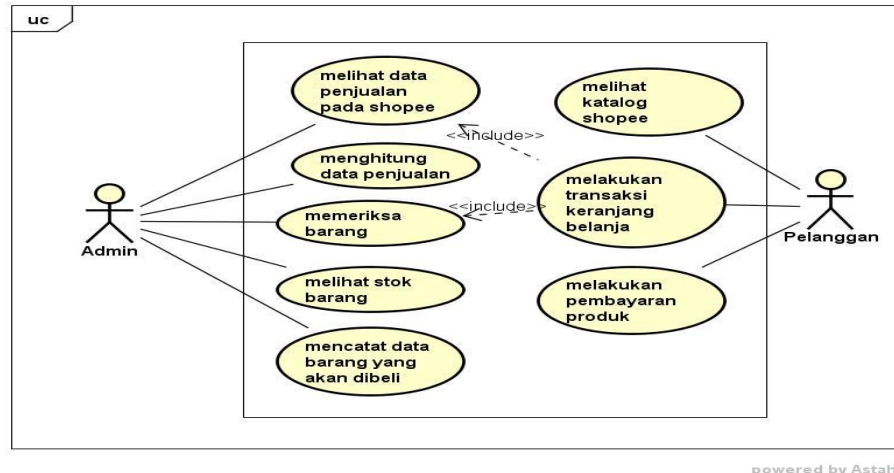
uc

melihat data penjualan pada shopee

menghitung data penjualan

memeriksa barang

melihat stok barang

mencatat data barang yang akan dibeli

melihat katalog shopee

<<include>>

<<include>>

melakukan transaksi keranjang belanja

melakukan pembayaran produk

Admin

Pelanggan

powered by Astah